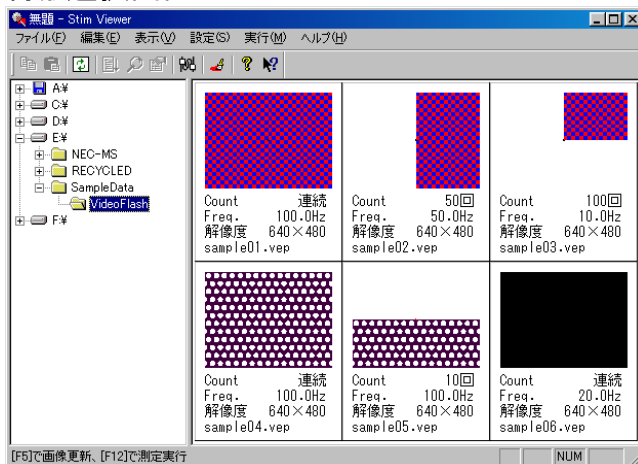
無題 - Stim Viewer

ファイル(F) 編集(E) 表示(V) 設定(S) 実行(M) ヘルプ(H)

A:¥
C:¥
D:¥
E:¥
NEC-MS
RECYCLED
SampleData
VideoFlash
F:¥

Count 連続
Freq. 100.0Hz
解像度 640×480
sample01.vep

Count 50回
Freq. 50.0Hz
解像度 640×480
sample02.vep

Count 100回
Freq. 10.0Hz
解像度 640×480
sample03.vep

Count 連続
Freq. 100.0Hz
解像度 640×480
sample04.vep

Count 10回
Freq. 100.0Hz
解像度 640×480
sample05.vep

Count 連続
Freq. 20.0Hz
解像度 640×480
sample06.vep

[F5]で画像更新、[F12]で測定実行

NUM